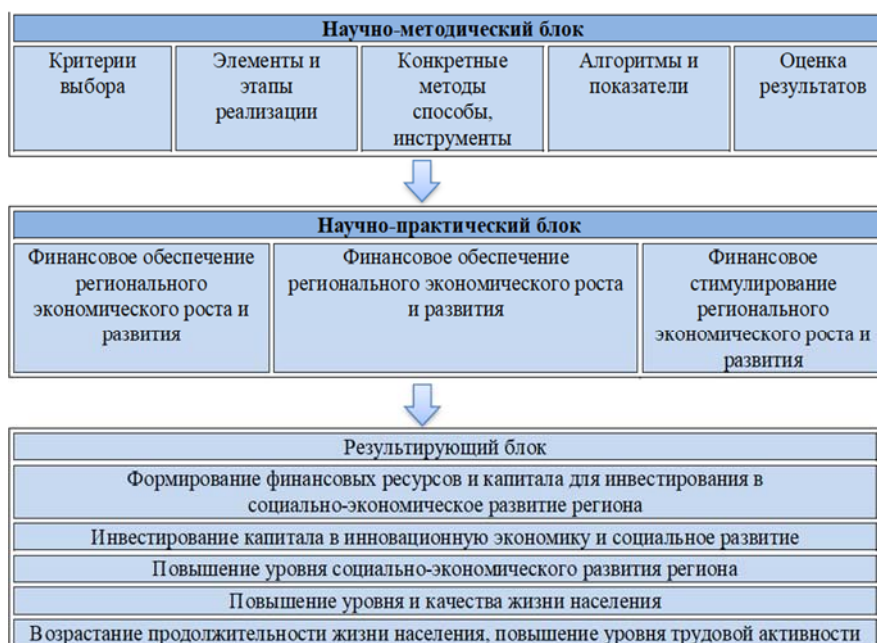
Научно-методический блок

Критерии выбора

Элементы и этапы реализации

Конкретные методы способы, инструменты

Алгоритмы и показатели

Оценка результатов

Научно-практический блок

Финансовое обеспечение регионального экономического роста и развития

Финансовое обеспечение регионального экономического роста и развития

Финансовое стимулирование регионального экономического роста и развития

Результирующий блок

Формирование финансовых ресурсов и капитала для инвестирования в социально-экономическое развитие региона

Инвестирование капитала в инновационную экономику и социальное развитие

Повышение уровня социально-экономического развития региона

Повышение уровня и качества жизни населения

Возрастание продолжительности жизни населения, повышение уровня трудовой активности